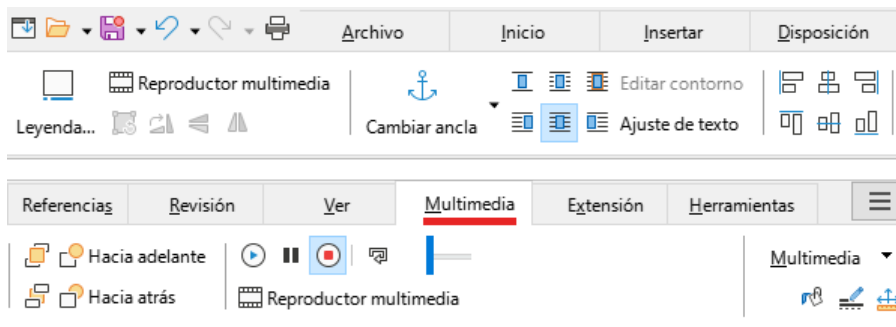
Archivo Inicio Insertar Disposición

Leyenda... Reproductor multimedia Cambiar ancla Editar contorno Ajuste de texto

Referencias Revisión Ver Multimedia Extensión Herramientas

Hacia adelante Hacia atrás Reproductor multimedia Multimedia